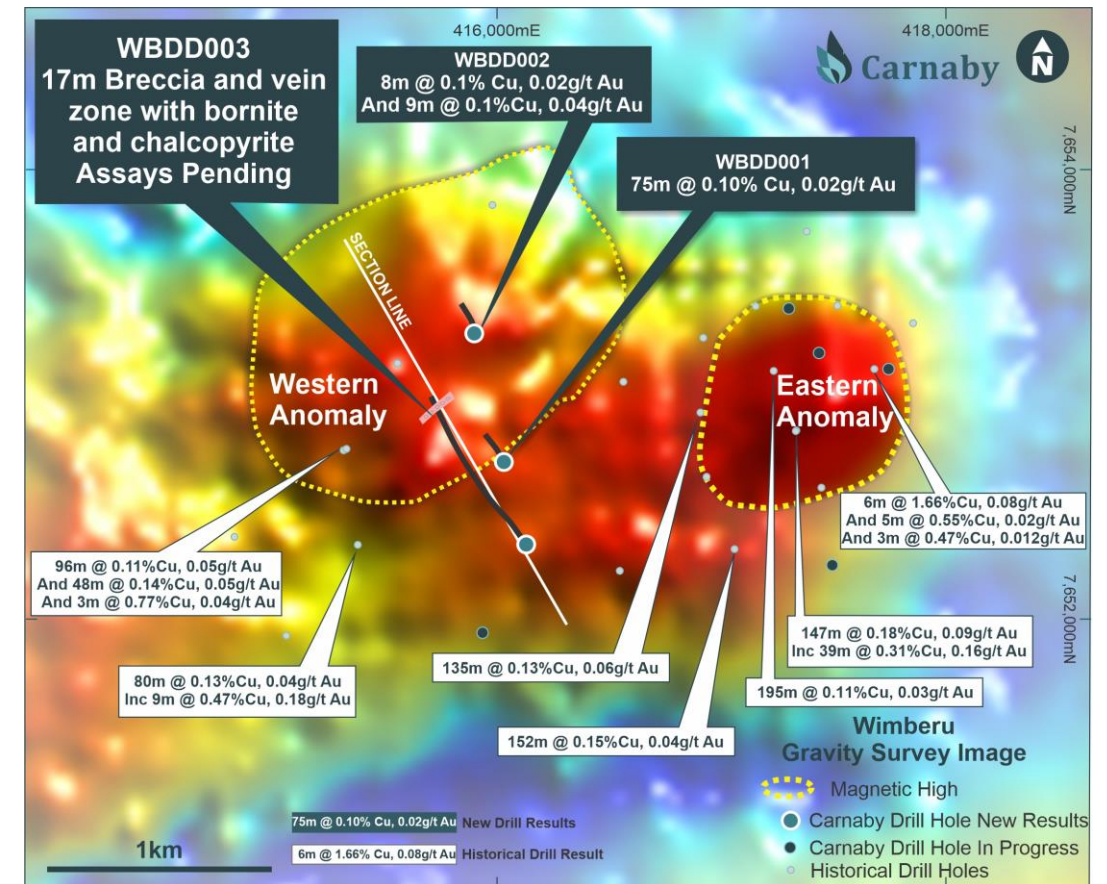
416,000mE

418,000mE

Carnaby

N

WBDD003
17m Breccia and vein zone with bornite and chalcopyrite
Assays Pending

WBDD002
8m @ 0.1% Cu, 0.02g/t Au
And 9m @ 0.1%Cu, 0.04g/t Au

WBDD001
75m @ 0.10% Cu, 0.02g/t Au

7,654,000mN

SECTION LINE

Western Anomaly

Eastern Anomaly

6m @ 1.66%Cu, 0.08g/t Au
And 5m @ 0.55%Cu, 0.02g/t Au
And 3m @ 0.47%Cu, 0.012g/t Au

96m @ 0.11%Cu, 0.05g/t Au
And 48m @ 0.14%Cu, 0.05g/t Au
And 3m @ 0.77%Cu, 0.04g/t Au

7,652,000mN

147m @ 0.18%Cu, 0.09g/t Au
Inc 39m @ 0.31%Cu, 0.16g/t Au

80m @ 0.13%Cu, 0.04g/t Au
Inc 9m @ 0.47%Cu, 0.18g/t Au

135m @ 0.13%Cu, 0.06g/t Au

195m @ 0.11%Cu, 0.03g/t Au

152m @ 0.15%Cu, 0.04g/t Au

Wimberu
Gravity Survey Image

Magnetic High

Carnaby Drill Hole New Results

Carnaby Drill Hole In Progress

Historical Drill Holes

75m @ 0.10% Cu, 0.02g/t Au New Drill Results

6m @ 1.66% Cu, 0.08g/t Au Historical Drill Result

1km